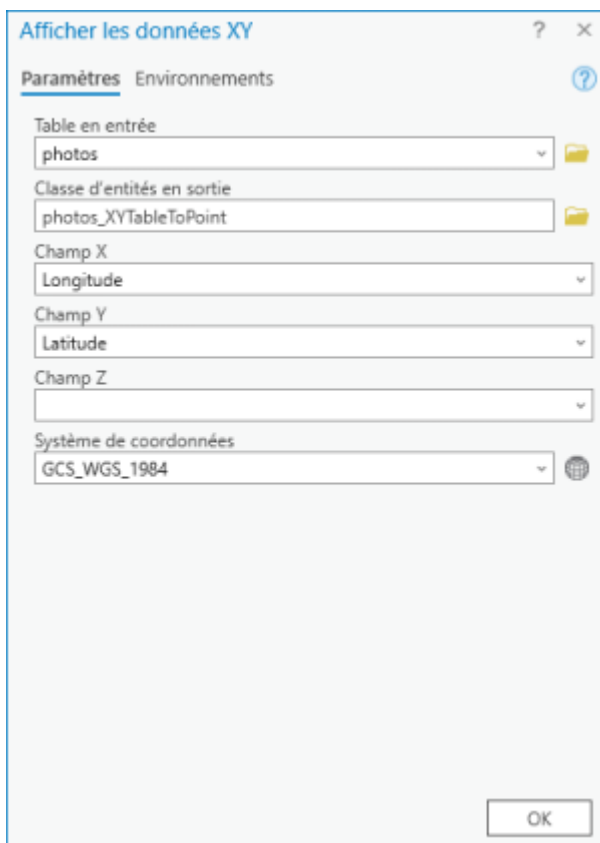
Afficher les données XY ? ×

Paramètres Environnements

Table en entrée
photos

Classe d'entités en sortie
photos_XYTableToPoint

Champ X
Longitude

Champ Y
Latitude

Champ Z

Système de coordonnées
GCS_WGS_1984

OK